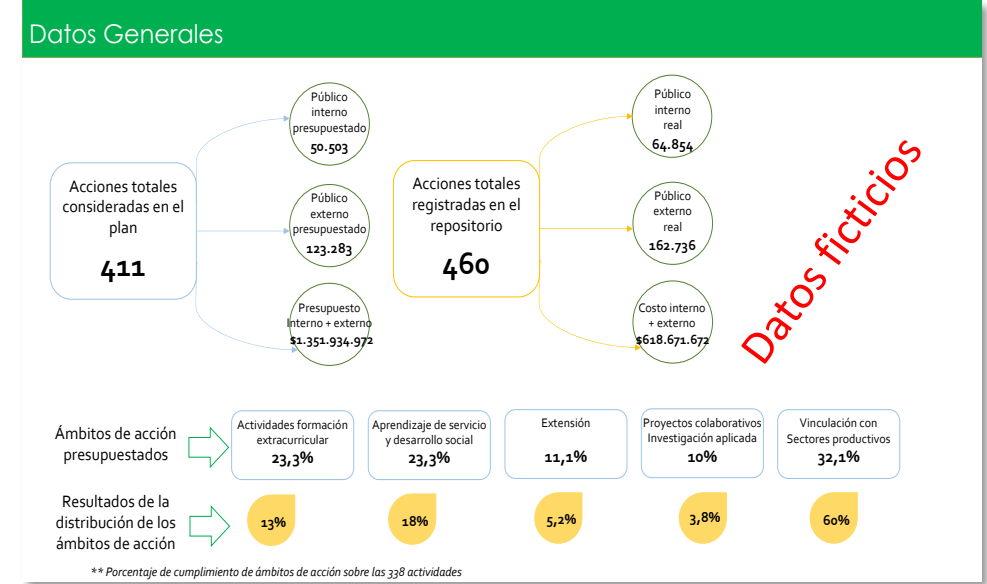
Datos Generales

Acciones totales consideradas en el plan

411

Público interno presupuestado
50.503

Público externo presupuestado
123.283

Presupuesto Interno + externo
$1.351.934.972

Acciones totales registradas en el repositorio

460

Público interno real
64.854

Público externo real
162.736

Costo interno + externo
$618.671.672

Datos ficticios

Ámbitos de acción presupuestados

Actividades formación extracurricular
23,3%

Aprendizaje de servicio y desarrollo social
23,3%

Extensión
11,1%

Proyectos colaborativos Investigación aplicada
10%

Vinculación con Sectores productivos
32,1%

Resultados de la distribución de los ámbitos de acción

13%

18%

5,2%

3,8%

60%

** Porcentaje de cumplimiento de ámbitos de acción sobre las 338 actividades